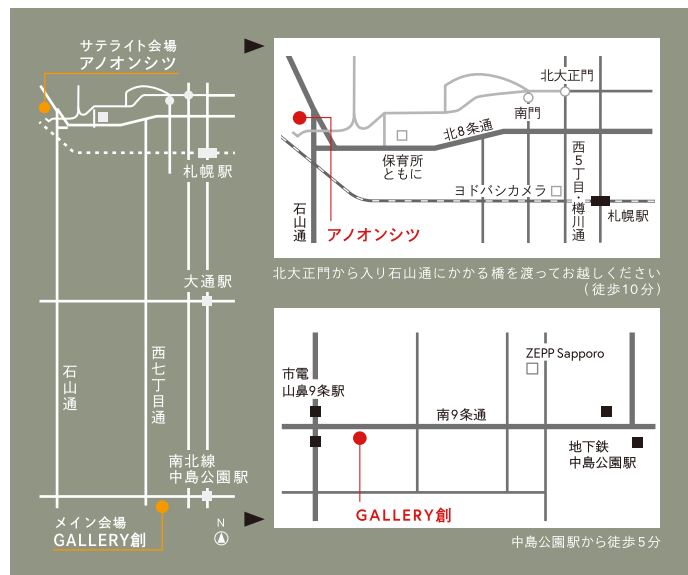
サテライト会場
アノオンシツ

札幌駅

大通駅

石山通

西七丁目通

南北線
中島公園駅

メイン会場
GALLERY創

N

北大正門

南門

北8条通

保育所
ともに

ヨドバシカメラ

西5丁目・樽川通

札幌駅

石山通

アノオンシツ

北大正門から入り石山通にかかる橋を渡ってお越しください（徒歩10分）

ZEPP Sapporo

市電
山鼻9条駅

南9条通

地下鉄
中島公園駅

GALLERY創

中島公園駅から徒歩5分